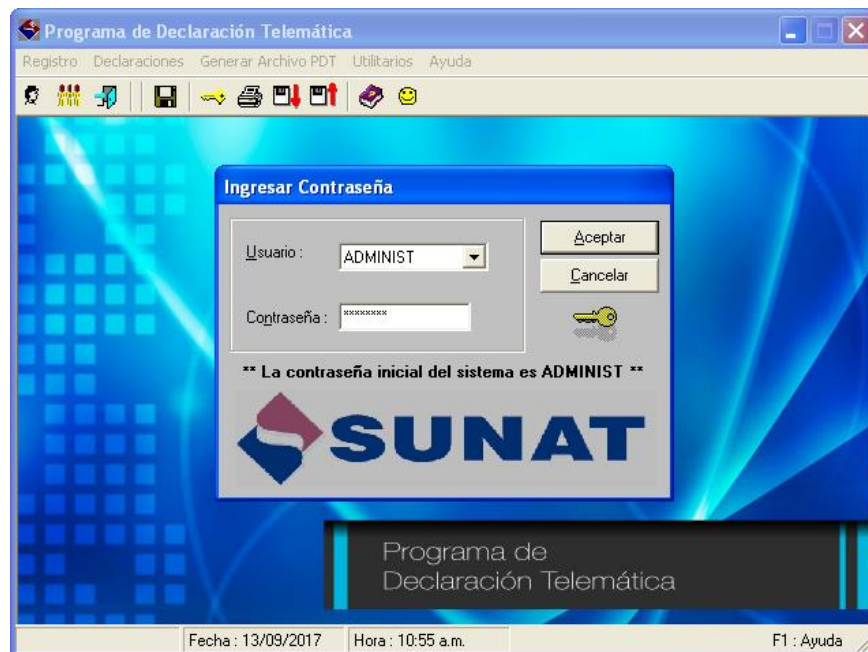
Programa de Declaración Telemática

Registro Declaraciones Generar Archivo PDT Utilitarios Ayuda

Ingresar Contraseña

Usuario : ADMINIST

Contraseña : ********

Aceptar

Cancelar

** La contraseña inicial del sistema es ADMINIST **

SUNAT

Programa de Declaración Telemática

Fecha : 13/09/2017 Hora : 10:55 a.m. F1 : Ayuda